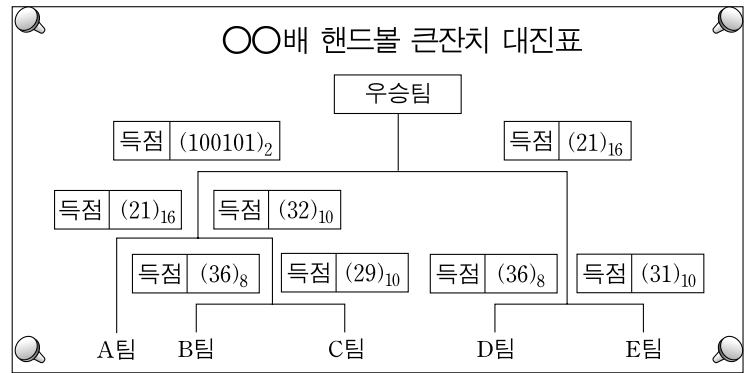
○○배 핸드볼 큰잔치 대진표

우승팀

| 득점 | $(100101)_2$ |
|---|---|

| 득점 | $(21)_{16}$ |
|---|---|

| 득점 | $(21)_{16}$ |
|---|---|

| 득점 | $(32)_{10}$ |
|---|---|

| 득점 | $(36)_8$ |
|---|---|

| 득점 | $(29)_{10}$ |
|---|---|

| 득점 | $(36)_8$ |
|---|---|

| 득점 | $(31)_{10}$ |
|---|---|

A팀 B팀 C팀 D팀 E팀